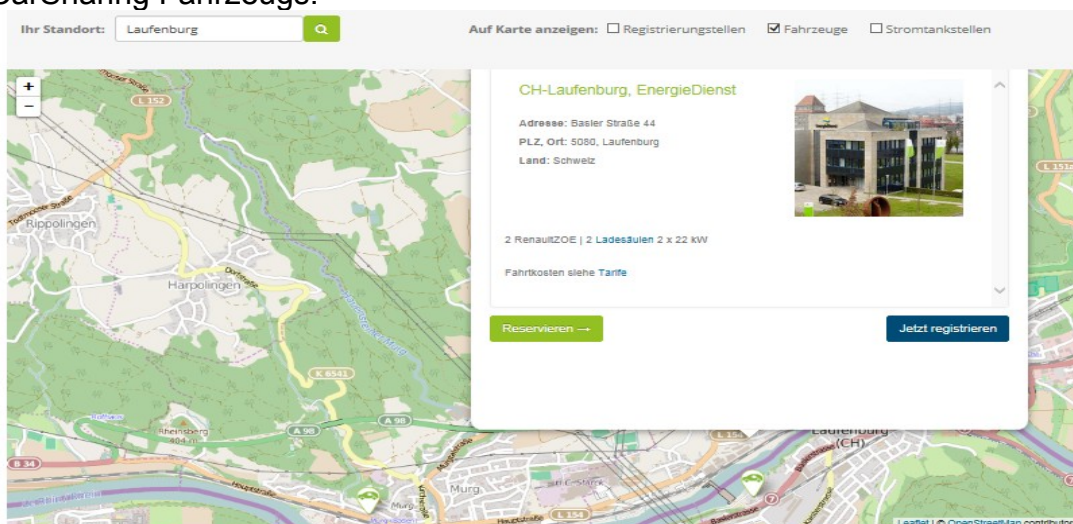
CarSharing Fahrzeuge:

Ihr Standort: Laufenburg

Auf Karte anzeigen: ☐ Registrierungsstellen ☑ Fahrzeuge ☐ Stromtankstellen

+
−

L 152
Rippolingen
Harpolingen
K 6541
A 98
Rheinsberg 404 m
B 34
Murg
L 154
Laufenburg (CH)
L 151

CH-Laufenburg, EnergieDienst

Adresse: Basler Straße 44
PLZ, Ort: 5080, Laufenburg
Land: Schweiz

2 RenaultZOE | 2 Ladesäulen 2 x 22 kW

Fahrtkosten siehe Tarife

Reservieren →

Jetzt registrieren

Leaflet | © OpenStreetMap contributors